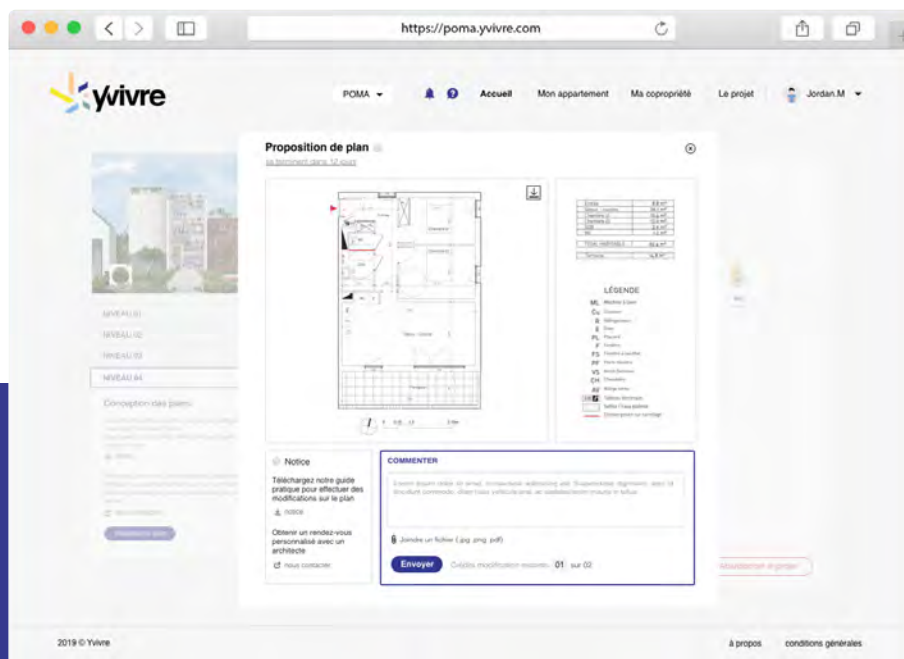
https://poma.yvivre.com

yvivre

POMA Accueil Mon appartement Ma copropriété Le projet Jordan.M

Proposition de plan
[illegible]

NIVEAU 01
NIVEAU 02
NIVEAU 03
NIVEAU 04

Conception des plans

LÉGENDE

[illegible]

Notice

Téléchargez notre guide pratique pour effectuer des modifications sur le plan

notice

Obtenir un rendez-vous personnalisé avec un architecte

nous contacter

COMMENTER

Lorem ipsum dolor sit amet, consectetur adipiscing elit. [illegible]

Joindre un fichier (.jpg .png .pdf)

Envoyer Crédits modification restants 01 sur 02

2019 © Yvivre

à propos conditions générales